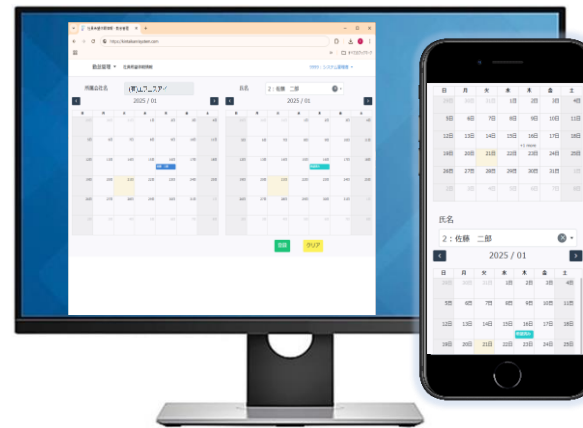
2025 / 01

2025 / 01

登録

クリア

日 月 火 水 木 金 土

1日 2日 3日 4日

5日 6日 7日 8日 9日 10日 11日

12日 13日 14日 15日 16日 17日 18日

19日 20日 21日 22日 23日 24日 25日

26日 27日 28日 29日 30日 31日

氏名

2：佐藤　二郎

2025 / 01

日 月 火 水 木 金 土

1日 2日 3日 4日

5日 6日 7日 8日 9日 10日 11日

12日 13日 14日 15日 16日 17日 18日

19日 20日 21日 22日 23日 24日 25日